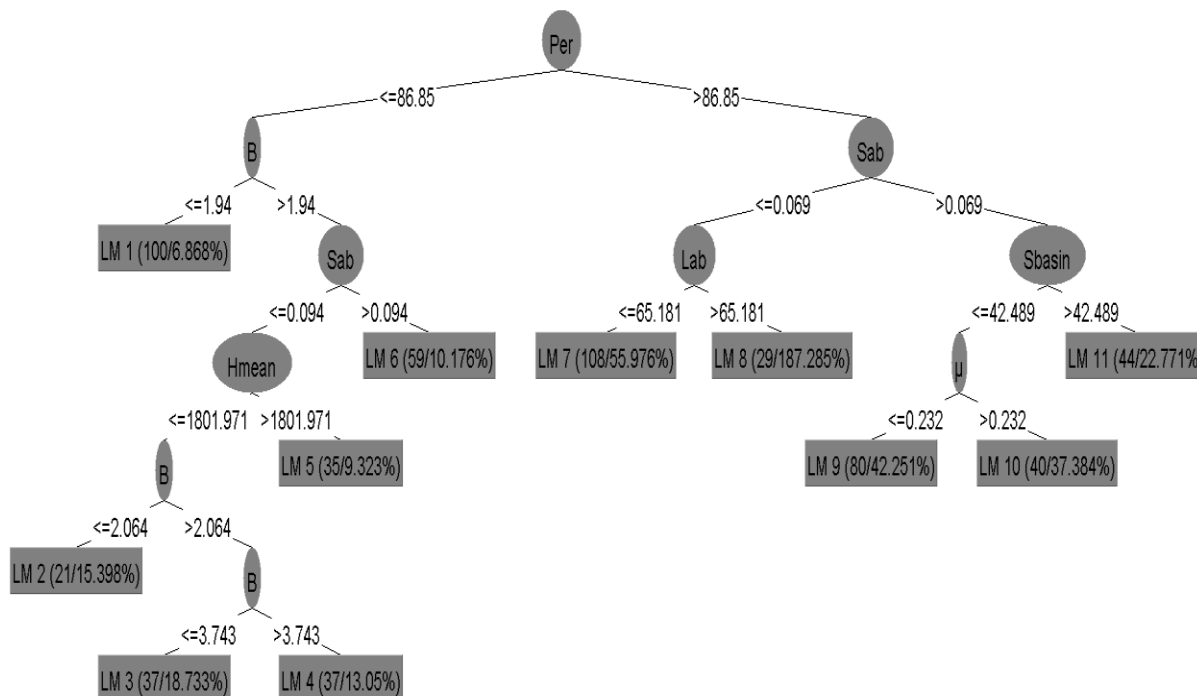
Per
<=86.85
>86.85
B
<=1.94
>1.94
LM 1 (100/6.868%)
Sab
<=0.094
>0.094
Hmean
LM 6 (59/10.176%)
<=1801.971
>1801.971
B
LM 5 (35/9.323%)
<=2.064
>2.064
LM 2 (21/15.398%)
B
<=3.743
>3.743
LM 3 (37/18.733%)
LM 4 (37/13.05%)
Sab
<=0.069
>0.069
Lab
<=65.181
>65.181
LM 7 (108/55.976%)
LM 8 (29/187.285%)
Sbasin
<=42.489
>42.489
μ
LM 11 (44/22.771%
<=0.232
>0.232
LM 9 (80/42.251%)
LM 10 (40/37.384%)